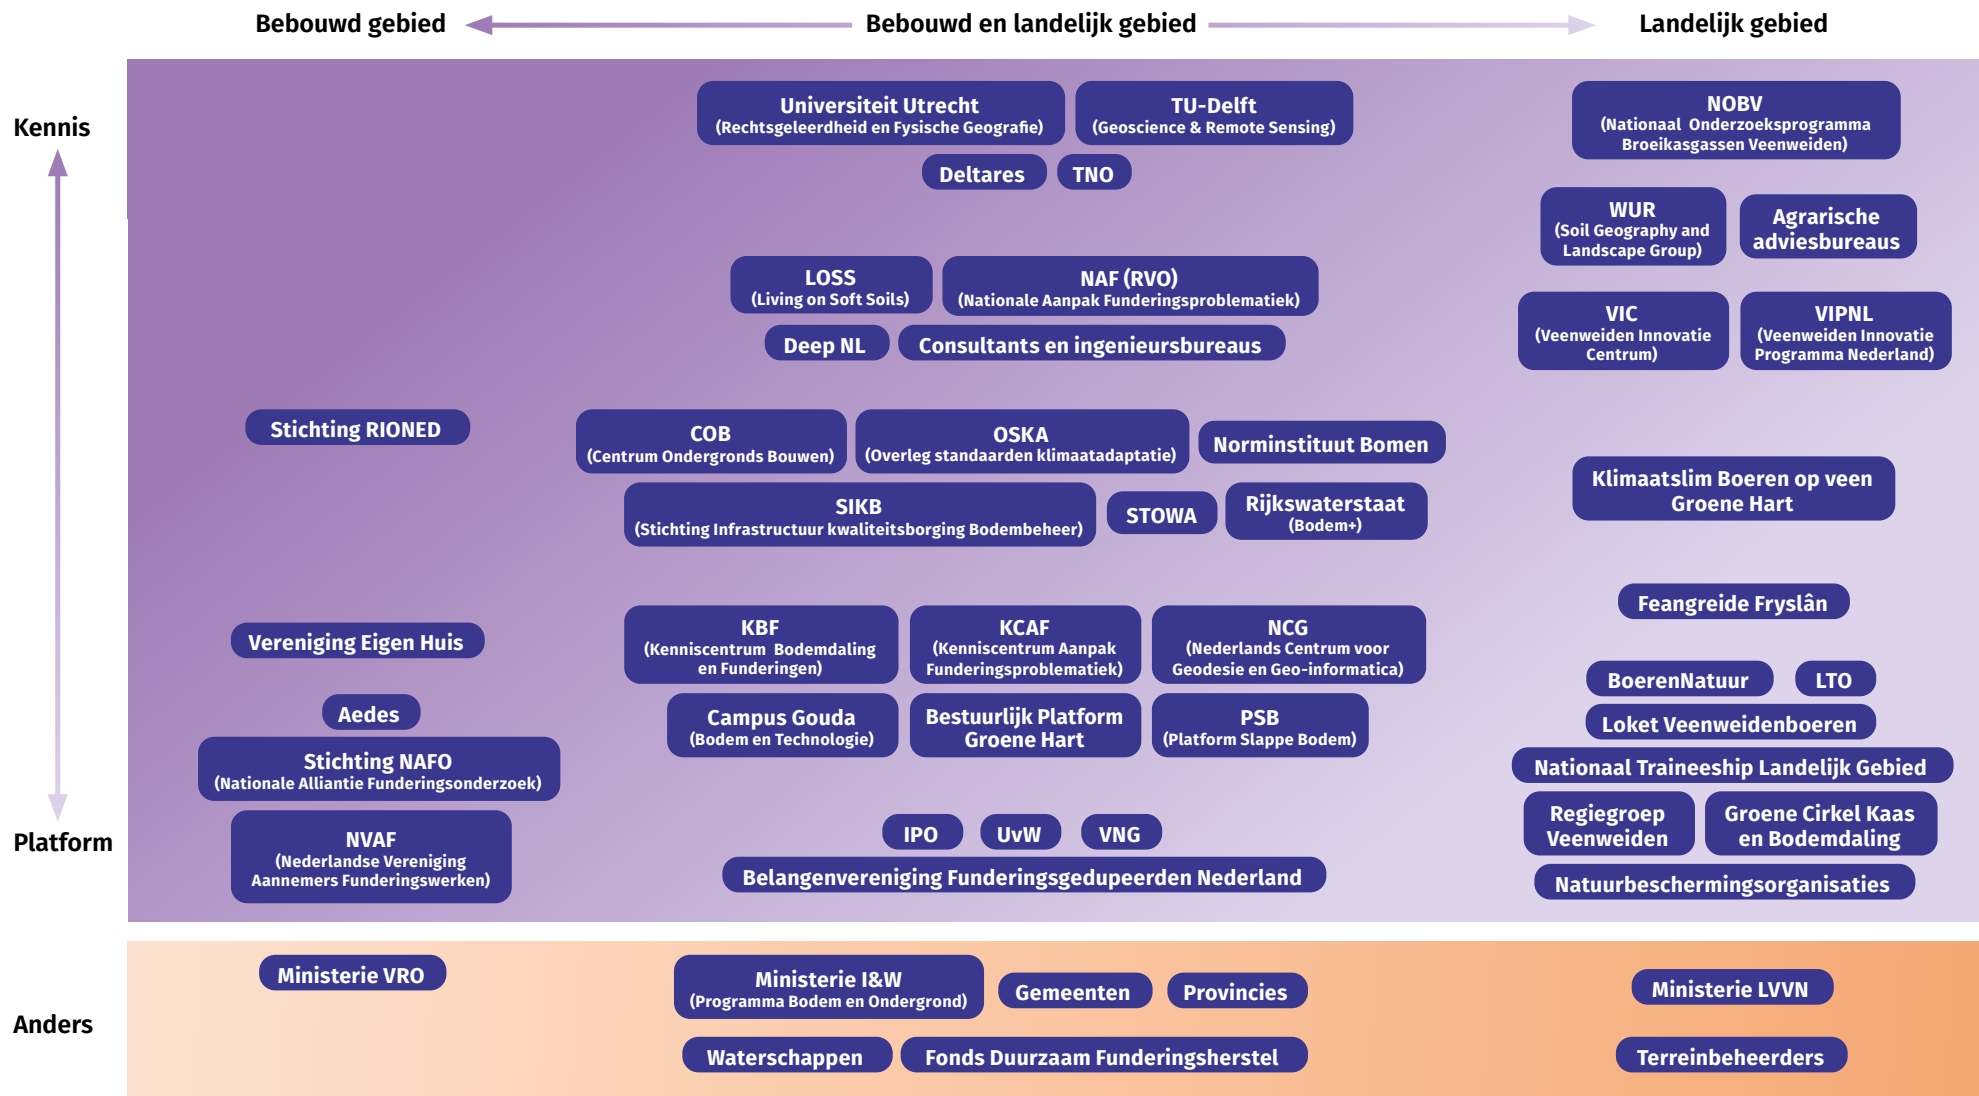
Bebouwd gebied Bebouwd en landelijk gebied Landelijk gebied

Kennis

Platform

Anders

Universiteit Utrecht (Rechtsgeleerdheid en Fysische Geografie)

TU-Delft (Geoscience & Remote Sensing)

Deltares

TNO

NOBV (Nationaal Onderzoeksprogramma Broeikasgassen Veenweiden)

WUR (Soil Geography and Landscape Group)

Agrarische adviesbureaus

LOSS (Living on Soft Soils)

NAF (RVO) (Nationale Aanpak Funderingsproblematiek)

Deep NL

Consultants en ingenieursbureaus

VIC (Veenweiden Innovatie Centrum)

VIPNL (Veenweiden Innovatie Programma Nederland)

Stichting RIONED

COB (Centrum Ondergronds Bouwen)

OSKA (Overleg standaarden klimaatadaptatie)

Norminstituut Bomen

Klimaatslim Boeren op veen Groene Hart

SIKB (Stichting Infrastructuur kwaliteitsborging Bodembeheer)

STOWA

Rijkswaterstaat (Bodem+)

Feangreide Fryslân

Vereniging Eigen Huis

KBF (Kenniscentrum Bodemdaling en Funderingen)

KCAF (Kenniscentrum Aanpak Funderingsproblematiek)

NCG (Nederlands Centrum voor Geodesie en Geo-informatica)

BoerenNatuur

LTO

Loket Veenweidenboeren

Aedes

Campus Gouda (Bodem en Technologie)

Bestuurlijk Platform Groene Hart

PSB (Platform Slappe Bodem)

Stichting NAFO (Nationale Alliantie Funderingsonderzoek)

Nationaal Traineeship Landelijk Gebied

Regiegroep Veenweiden

Groene Cirkel Kaas en Bodemdaling

NVAF (Nederlandse Vereniging Aannemers Funderingswerken)

IPO

UvW

VNG

Belangenvereniging Funderingsgedupeerden Nederland

Natuurbeschermingsorganisaties

Ministerie VRO

Ministerie I&W (Programma Bodem en Ondergrond)

Gemeenten

Provincies

Ministerie LVVN

Waterschappen

Fonds Duurzaam Funderingsherstel

Terreinbeheerders